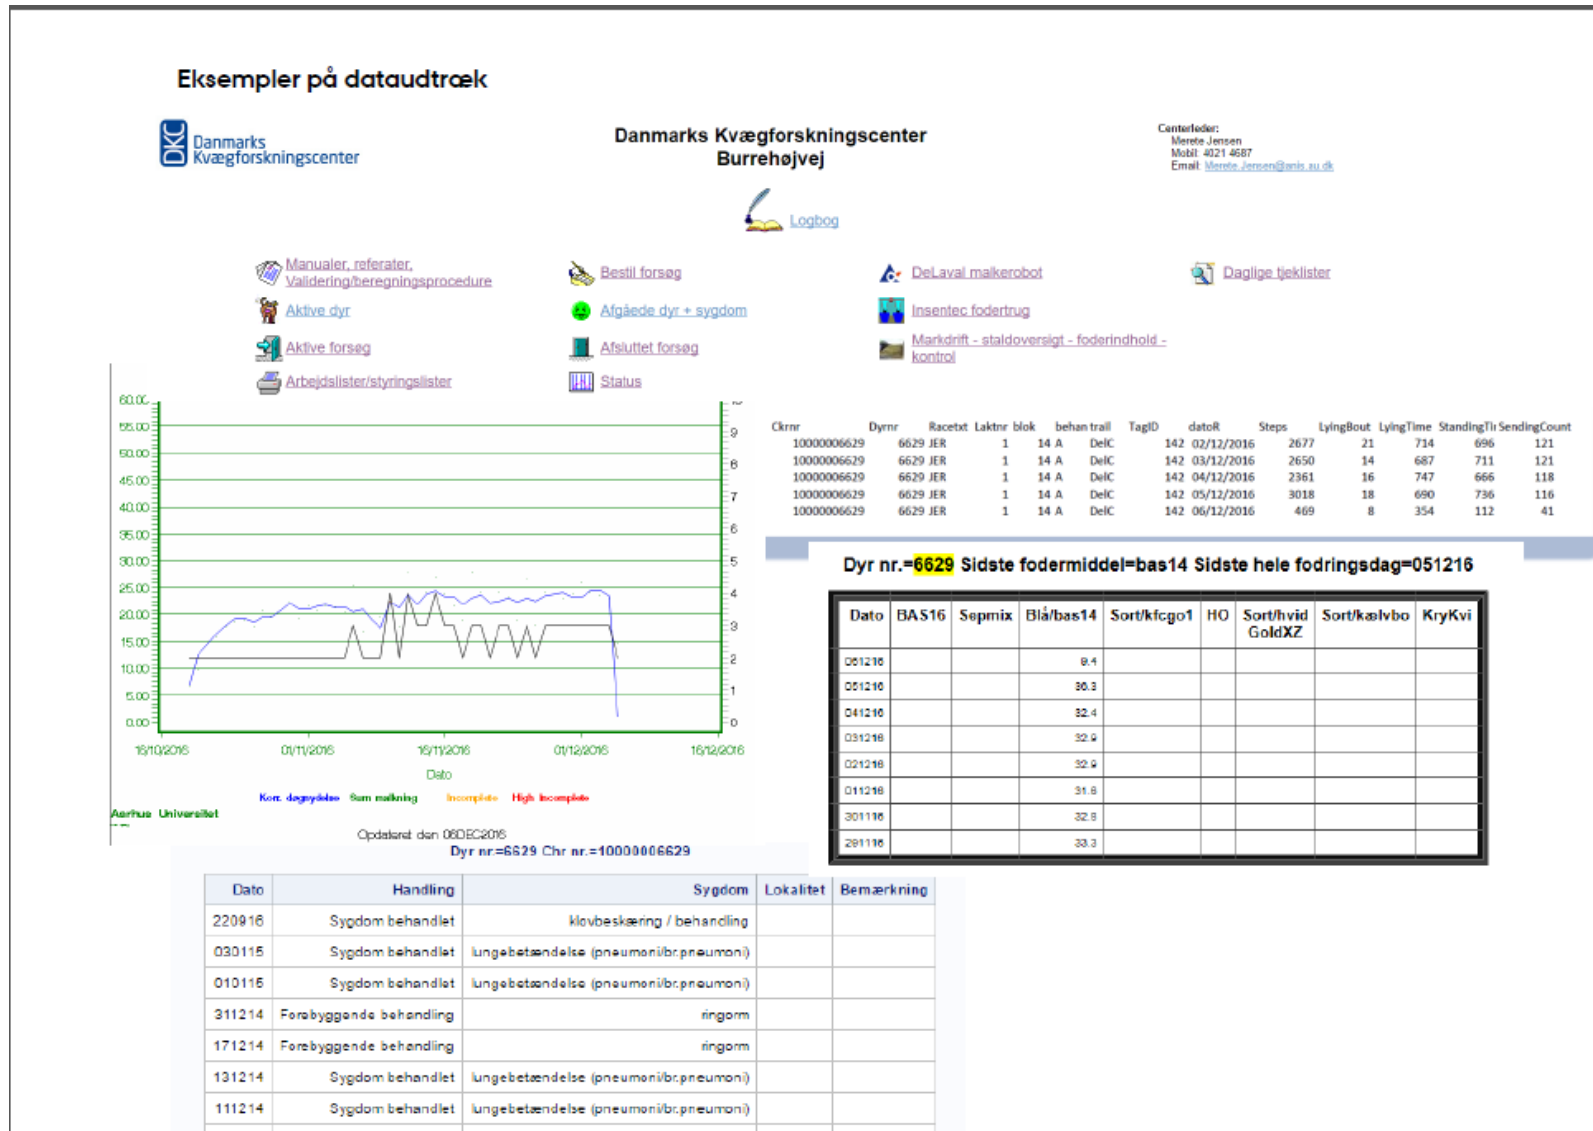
Eksempler på dataudtræk

DKC Danmarks Kvægforskningscenter

Danmarks Kvægforskningscenter
Burrehøjvej

Centerleder:
Merete Jensen
Mobil: 4021 4687
Email: Merete.Jensen@anis.au.dk

Logbog

Manualer, referater, Validering/beregningsprocedure
Bestil forsøg
DeLaval malkerobot
Daglige tjeklister
Aktive dyr
Afgåede dyr + sygdom
Insentec fodertrug
Aktive forsøg
Afsluttet forsøg
Markdrift - staldoversigt - foderindhold - kontrol
Arbejdslister/styringslister
Status

| Ckrnr | Dyrnr | Racetxt | Laktnr | blok | behan trail | TagID | datoR | Steps | LyingBout | LyingTime | StandingTi | SendingCount |
|---|---|---|---|---|---|---|---|---|---|---|---|---|
| 10000006629 | 6629 | JER | 1 | 14 | A | DelC | 142 | 02/12/2016 | 2677 | 21 | 714 | 696 | 121 |
| 10000006629 | 6629 | JER | 1 | 14 | A | DelC | 142 | 03/12/2016 | 2650 | 14 | 687 | 711 | 121 |
| 10000006629 | 6629 | JER | 1 | 14 | A | DelC | 142 | 04/12/2016 | 2361 | 16 | 747 | 666 | 118 |
| 10000006629 | 6629 | JER | 1 | 14 | A | DelC | 142 | 05/12/2016 | 3018 | 18 | 690 | 736 | 116 |
| 10000006629 | 6629 | JER | 1 | 14 | A | DelC | 142 | 06/12/2016 | 469 | 8 | 354 | 112 | 41 |

60.00
55.00
50.00
45.00
40.00
35.00
30.00
25.00
20.00
15.00
10.00
5.00
0.00
9
8
7
6
5
4
3
2
1
0
16/10/2016 01/11/2016 16/11/2016 01/12/2016 16/12/2016
Dato
Korr. dagsydelse Sum malkning Incomplete High incomplete
Aarhus Universitet
Opdateret den 06DEC2016

Dyr nr.=6629 Sidste fodermiddel=bas14 Sidste hele fodringsdag=051216

| Dato | BAS16 | Sepmix | Blå/bas14 | Sort/kfcgo1 | HO | Sort/hvid GoldXZ | Sort/kælvbo | KryKvi |
|---|---|---|---|---|---|---|---|---|
| 061216 | | | 8.4 | | | | | |
| 051216 | | | 30.3 | | | | | |
| 041216 | | | 32.4 | | | | | |
| 031216 | | | 32.9 | | | | | |
| 021216 | | | 32.9 | | | | | |
| 011216 | | | 31.6 | | | | | |
| 301116 | | | 32.8 | | | | | |
| 291116 | | | 33.3 | | | | | |

Dyr nr.=6629 Chr nr.=10000006629

| Dato | Handling | Sygdom | Lokalitet | Bemærkning |
|---|---|---|---|---|
| 220916 | Sygdom behandlet | klovbeskæring / behandling | | |
| 030115 | Sygdom behandlet | lungebetændelse (pneumoni/br.pneumoni) | | |
| 010115 | Sygdom behandlet | lungebetændelse (pneumoni/br.pneumoni) | | |
| 311214 | Forebyggende behandling | ringorm | | |
| 171214 | Forebyggende behandling | ringorm | | |
| 131214 | Sygdom behandlet | lungebetændelse (pneumoni/br.pneumoni) | | |
| 111214 | Sygdom behandlet | lungebetændelse (pneumoni/br.pneumoni) | | |